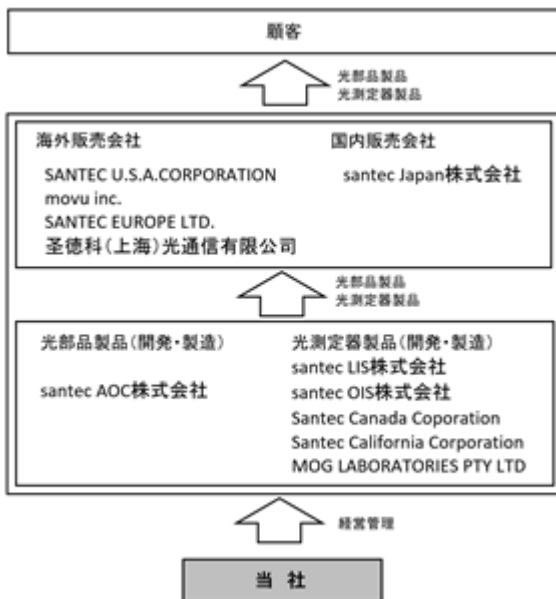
顧客

光部品製品
光測定器製品

海外販売会社

SANTEC U.S.A.CORPORATION
movu inc.
SANTEC EUROPE LTD.
圣徳科(上海)光通信有限公司

国内販売会社

santec Japan株式会社

光部品製品
光測定器製品

光部品製品(開発・製造)

santec AOC株式会社

光測定器製品(開発・製造)

santec LIS株式会社
santec OIS株式会社
Santec Canada Coporation
Santec California Corporation
MOG LABORATORIES PTY LTD

経営管理

当 社